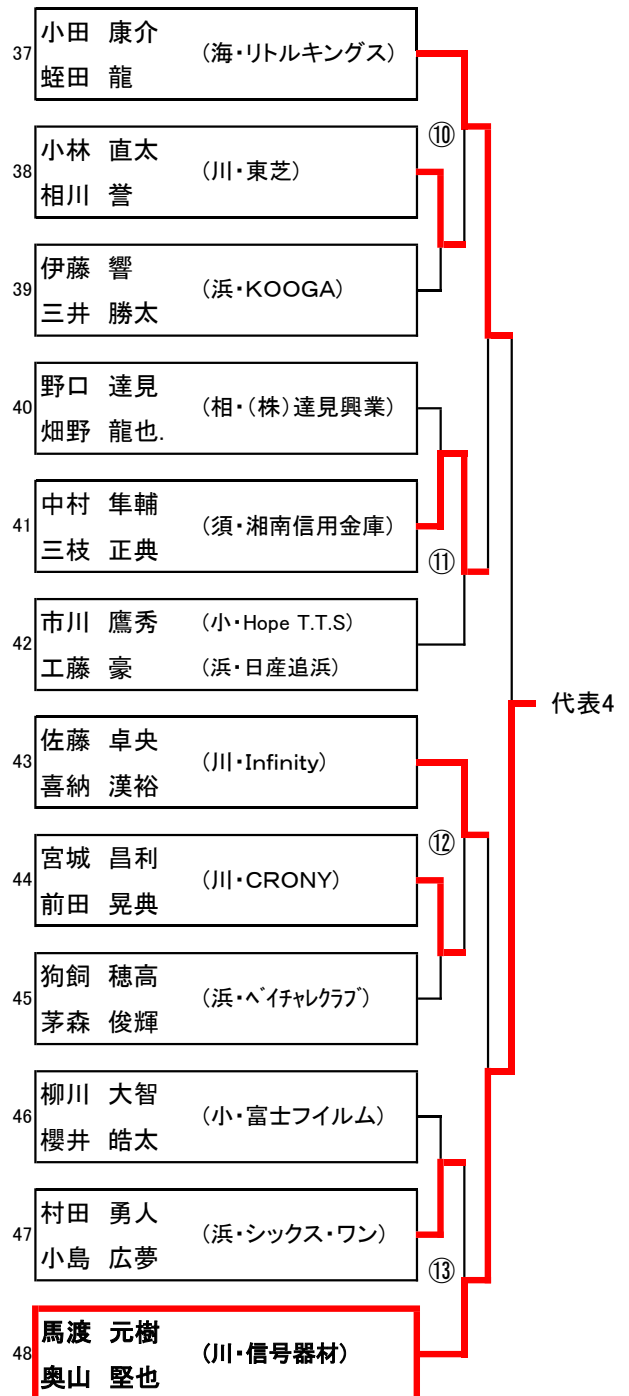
37
小田 康介
蛭田 龍
（海・リトルキングス）

⑩

38
小林 直太
相川 誉
（川・東芝）

39
伊藤 響
三井 勝太
（浜・KOOGA）

40
野口 達見
畑野 龍也.
（相・（株）達見興業）

41
中村 隼輔
三枝 正典
（須・湘南信用金庫）

⑪

42
市川 鷹秀
（小・Hope T.T.S）
工藤 豪
（浜・日産追浜）

代表4

43
佐藤 卓央
喜納 漢裕
（川・Infinity）

⑫

44
宮城 昌利
前田 晃典
（川・CRONY）

45
狗飼 穂高
茅森 俊輝
（浜・ﾍﾞｲﾁｬﾚｸﾗﾌﾞ）

46
柳川 大智
櫻井 皓太
（小・富士フイルム）

47
村田 勇人
小島 広夢
（浜・シックス・ワン）

⑬

48
馬渡 元樹
奥山 堅也
（川・信号器材）